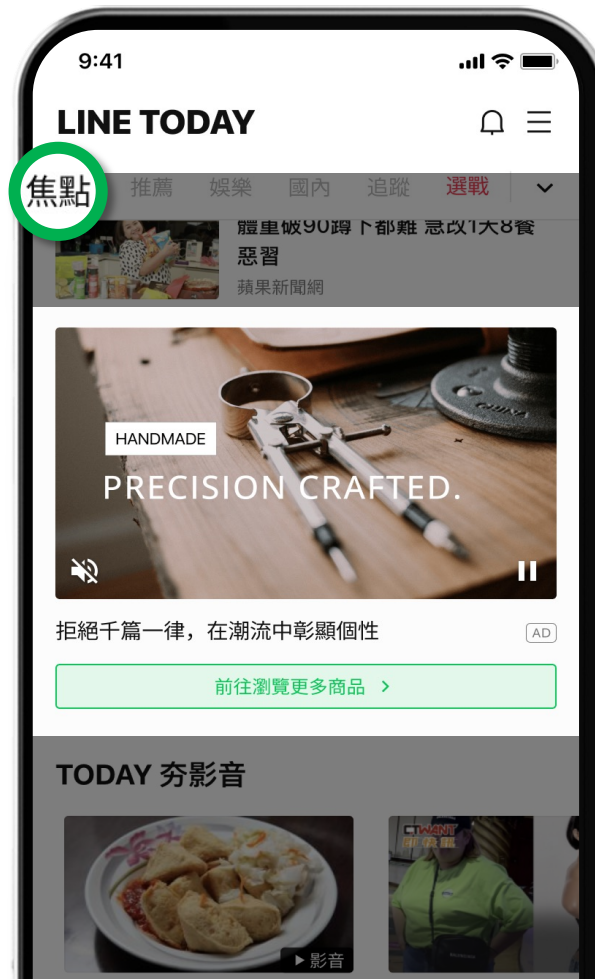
9:41

LINE TODAY

焦點 推薦 娛樂 國內 追蹤 選戰

體重破90蹲下都難 急改1天8餐惡習

蘋果新聞網

HANDMADE

PRECISION CRAFTED.

拒絕千篇一律，在潮流中彰顯個性

AD

前往瀏覽更多商品 >

TODAY 夯影音

▶影音

CTWANT